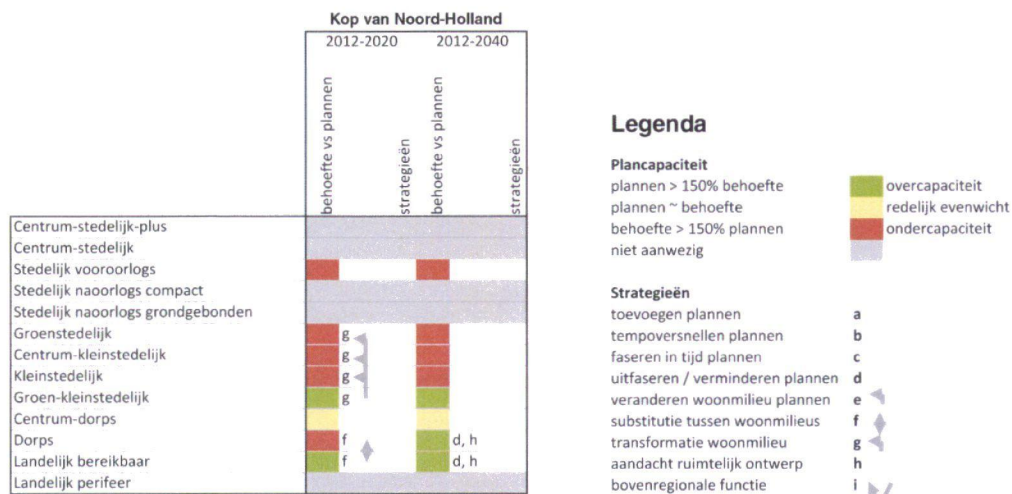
Kop van Noord-Holland

| | 2012-2020 behoefte vs plannen | 2012-2020 strategieën | 2012-2040 behoefte vs plannen | 2012-2040 strategieën |
|---|---|---|---|---|
| Centrum-stedelijk-plus | | | | |
| Centrum-stedelijk | | | | |
| Stedelijk vooroorlogs | | | | |
| Stedelijk naoorlogs compact | | | | |
| Stedelijk naoorlogs grondgebonden | | | | |
| Groenstedelijk | | g | | |
| Centrum-kleinstedelijk | | g | | |
| Kleinstedelijk | | g | | |
| Groen-kleinstedelijk | | g | | |
| Centrum-dorps | | | | |
| Dorps | | f | | d, h |
| Landelijk bereikbaar | | f | | d, h |
| Landelijk perifeer | | | | |

Legenda

Plancapaciteit
plannen > 150% behoefte — overcapaciteit
plannen ~ behoefte — redelijk evenwicht
behoefte > 150% plannen — ondercapaciteit
niet aanwezig

Strategieën
toevoegen plannen a
tempoversnellen plannen b
faseren in tijd plannen c
uitfaseren / verminderen plannen d
veranderen woonmilieu plannen e
substitutie tussen woonmilieus f
transformatie woonmilieu g
aandacht ruimtelijk ontwerp h
bovenregionale functie i